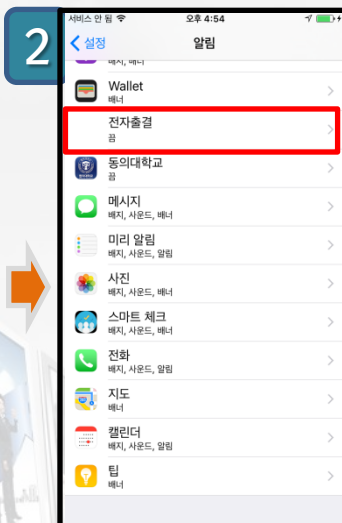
2

서비스 안 됨 오후 4:54

설정 알림

배지, 배너

Wallet
배너

전자출결
끔

동의대학교
끔

메시지
배지, 사운드, 배너

미리 알림
배지, 사운드, 알림

사진
배지, 사운드, 배너

스마트 체크
배지, 사운드, 배너

전화
배지, 사운드, 알림

지도
배너

캘린더
배지, 사운드, 알림

팁
배너